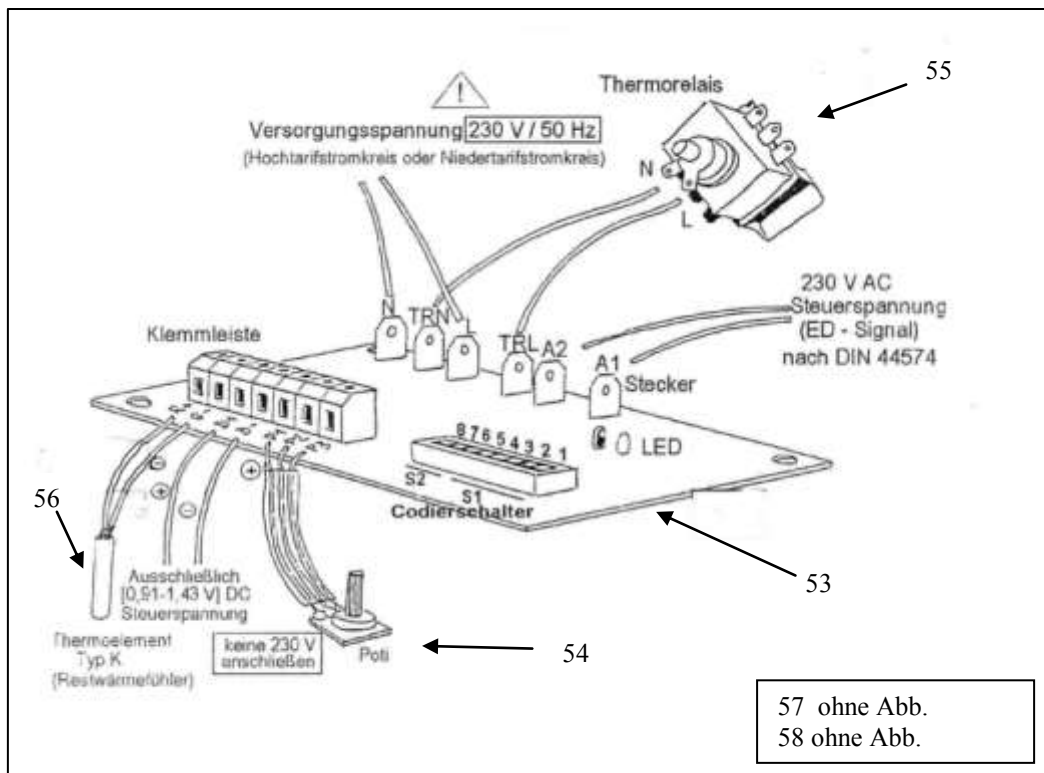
!

Versorgungsspannung 230 V / 50 Hz
(Hochtarifstromkreis oder Niedertarifstromkreis)

Thermorelais

55

N

L

230 V AC
Steuerspannung
(ED - Signal)
nach DIN 44574

Klemmleiste

N TRN TRL A2 A1

Stecker

8 7 6 5 4 3 2 1

LED

S2 S1

Codierschalter

56

53

Ausschließlich
[0,91-1,43 V] DC
Steuerspannung

Thermoelement
Typ K
(Restwärmefühler)

keine 230 V
anschließen

Poti

54

57 ohne Abb.
58 ohne Abb.